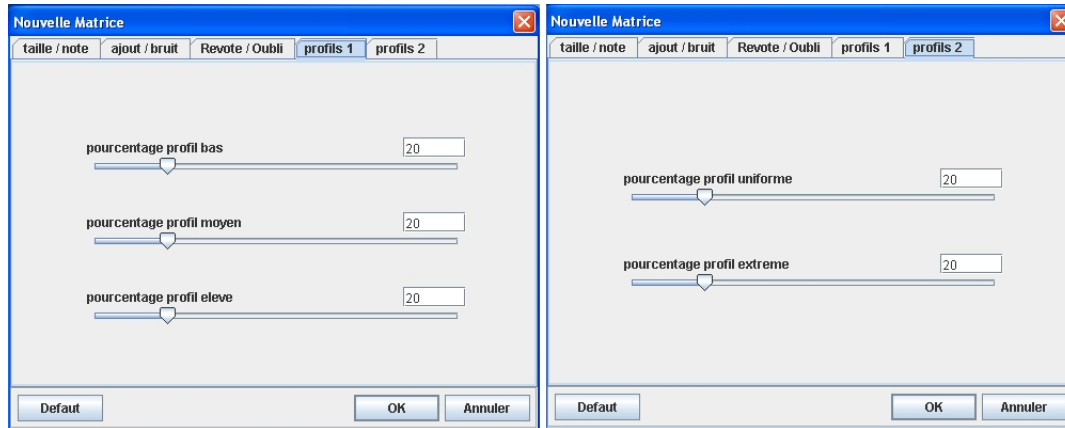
Nouvelle Matrice

taille / note | ajout / bruit | Revote / Oubli | profils 1 | profils 2

pourcentage profil bas 20

pourcentage profil moyen 20

pourcentage profil eleve 20

Defaut

OK

Annuler

Nouvelle Matrice

taille / note | ajout / bruit | Revote / Oubli | profils 1 | profils 2

pourcentage profil uniforme 20

pourcentage profil extreme 20

Defaut

OK

Annuler